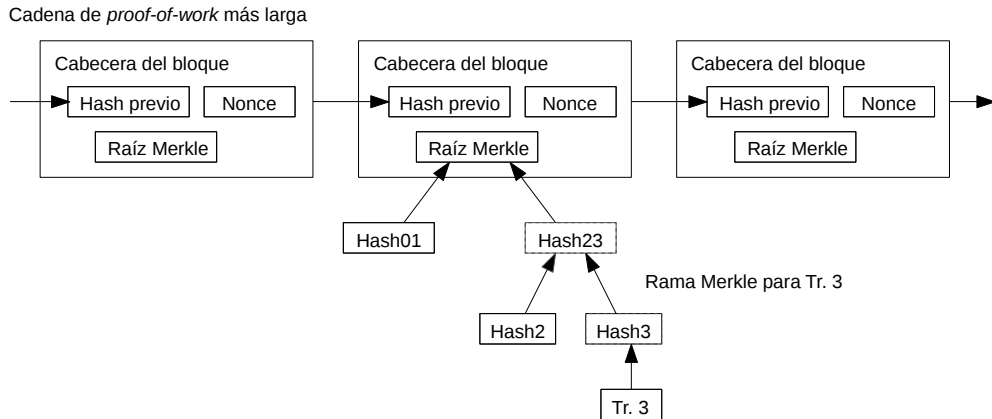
Cadena de *proof-of-work* más larga

Cabecera del bloque
Hash previo
Nonce
Raíz Merkle

Cabecera del bloque
Hash previo
Nonce
Raíz Merkle

Cabecera del bloque
Hash previo
Nonce
Raíz Merkle

Hash01
Hash23
Rama Merkle para Tr. 3
Hash2
Hash3
Tr. 3